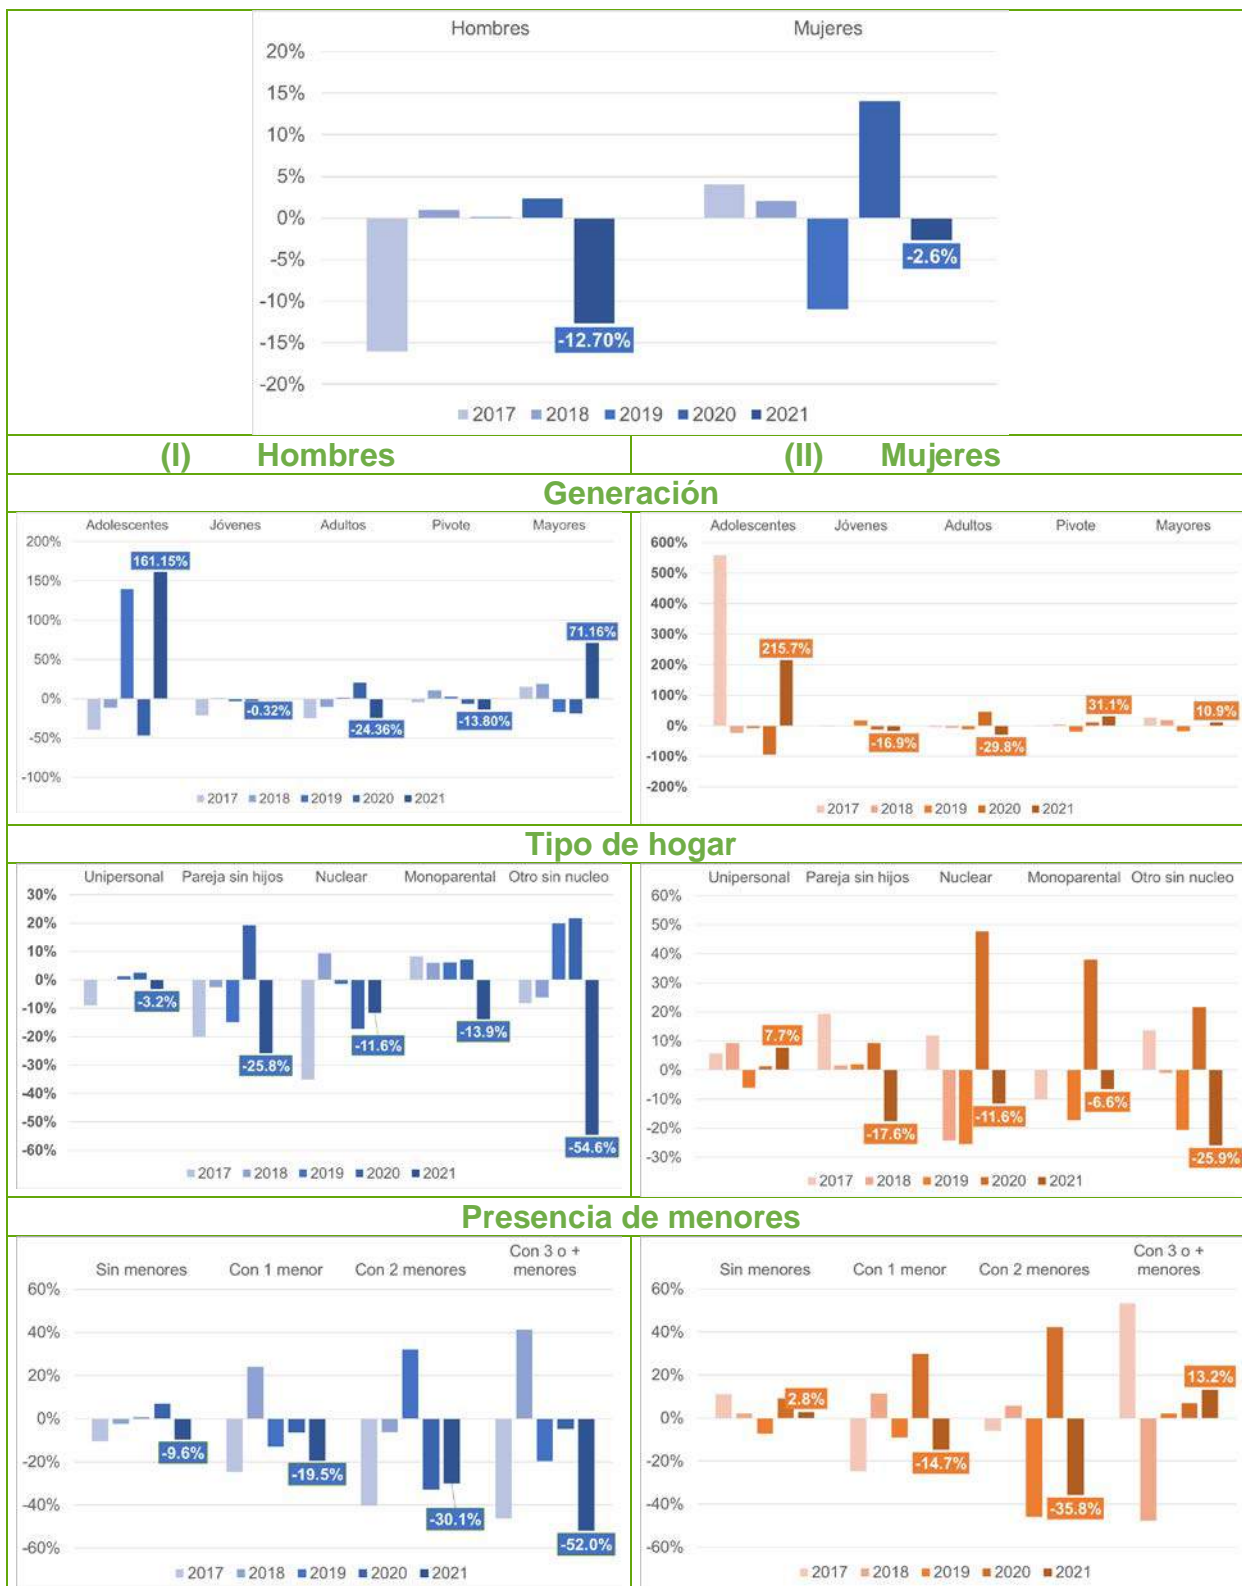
Hombres

Mujeres

20%
15%
10%
5%
0%
-5%
-10%
-15%
-20%

-12.70%

-2.6%

2017 2018 2019 2020 2021

(I) Hombres

(II) Mujeres

Generación

Adolescentes Jóvenes Adultos Pivote Mayores

200%
150%
100%
50%
0%
-50%
-100%

161.15%
-0.32%
-24.36%
-13.80%
71.16%

2017 2018 2019 2020 2021

Adolescentes Jóvenes Adultos Pivote Mayores

600%
500%
400%
300%
200%
100%
0%
-100%
-200%

215.7%
-16.9%
-29.8%
31.1%
10.9%

2017 2018 2019 2020 2021

Tipo de hogar

Unipersonal Pareja sin hijos Nuclear Monoparental Otro sin nucleo

30%
20%
10%
0%
-10%
-20%
-30%
-40%
-50%
-60%

-3.2%
-25.8%
-11.6%
-13.9%
-54.6%

2017 2018 2019 2020 2021

Unipersonal Pareja sin hijos Nuclear Monoparental Otro sin nucleo

60%
50%
40%
30%
20%
10%
0%
-10%
-20%
-30%

7.7%
-17.6%
-11.6%
-6.6%
-25.9%

2017 2018 2019 2020 2021

Presencia de menores

Sin menores Con 1 menor Con 2 menores Con 3 o + menores

60%
40%
20%
0%
-20%
-40%
-60%

-9.6%
-19.5%
-30.1%
-52.0%

2017 2018 2019 2020 2021

Sin menores Con 1 menor Con 2 menores Con 3 o + menores

60%
40%
20%
0%
-20%
-40%
-60%

2.8%
-14.7%
-35.8%
13.2%

2017 2018 2019 2020 2021